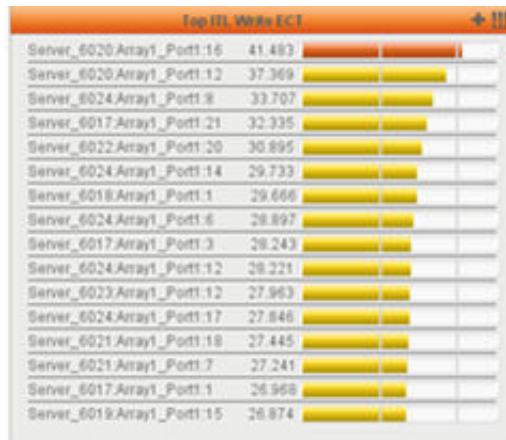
Top ITL Write ECT

| | |
|---|---|
| Server_6020:Array1_Port1:16 | 41.483 |
| Server_6020:Array1_Port1:12 | 37.369 |
| Server_6024:Array1_Port1:8 | 33.707 |
| Server_6017:Array1_Port1:21 | 32.335 |
| Server_6022:Array1_Port1:20 | 30.895 |
| Server_6024:Array1_Port1:14 | 29.733 |
| Server_6018:Array1_Port1:1 | 29.666 |
| Server_6024:Array1_Port1:6 | 28.897 |
| Server_6017:Array1_Port1:3 | 28.243 |
| Server_6024:Array1_Port1:12 | 28.221 |
| Server_6023:Array1_Port1:12 | 27.963 |
| Server_6024:Array1_Port1:17 | 27.846 |
| Server_6021:Array1_Port1:18 | 27.445 |
| Server_6021:Array1_Port1:7 | 27.241 |
| Server_6017:Array1_Port1:1 | 26.968 |
| Server_6019:Array1_Port1:15 | 26.874 |